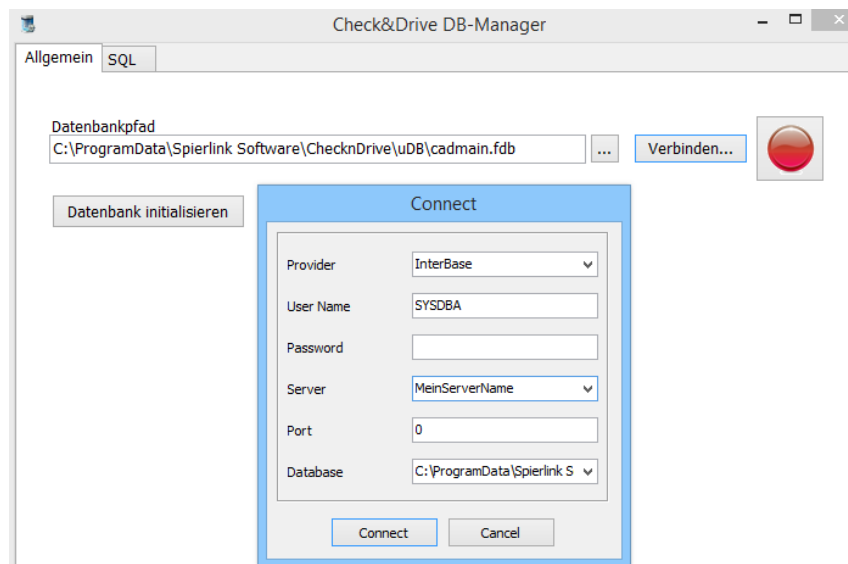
Check&Drive DB-Manager

Allgemein SQL

Datenbankpfad
C:\ProgramData\Spierlink Software\ChecknDrive\uDB\cadmain.fdb ... Verbinden...

Datenbank initialisieren

Connect

Provider InterBase
User Name SYSDBA
Password
Server MeinServerName
Port 0
Database C:\ProgramData\Spierlink S

Connect Cancel